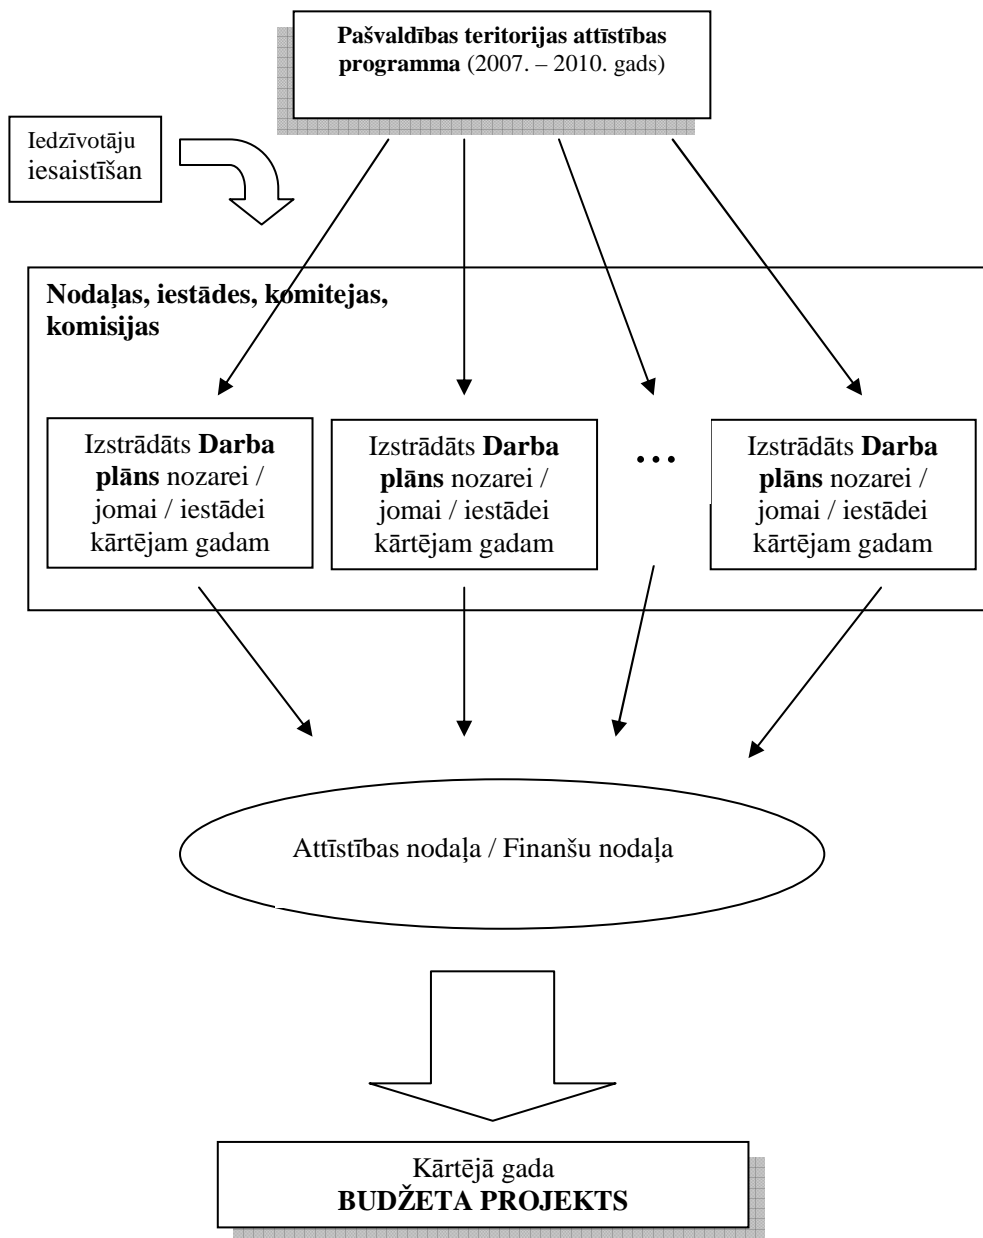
**Pašvaldības teritorijas attīstības programma** (2007. – 2010. gads)

Iedzīvotāju iesaistīšan

**Nodaļas, iestādes, komitejas, komisijas**

Izstrādāts **Darba plāns** nozarei / jomai / iestādei kārtējam gadam

Izstrādāts **Darba plāns** nozarei / jomai / iestādei kārtējam gadam

…

Izstrādāts **Darba plāns** nozarei / jomai / iestādei kārtējam gadam

Attīstības nodaļa / Finanšu nodaļa

Kārtējā gada
**BUDŽETA PROJEKTS**